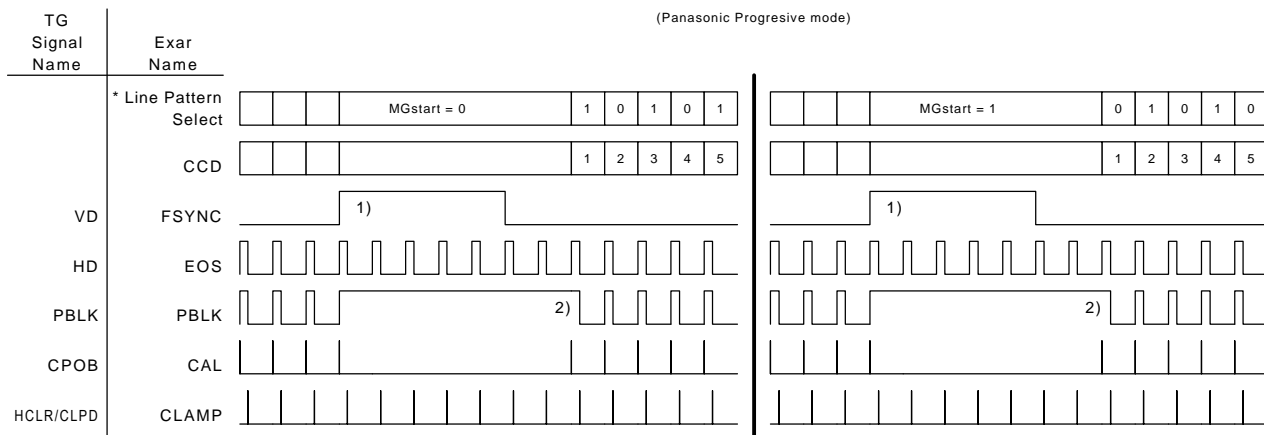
(Panasonic Progresive mode)

| TG Signal Name | Exar Name | | | | | | | | | | | | | | | | | |
|---|---|---|---|---|---|---|---|---|---|---|---|---|---|---|---|---|---|---|
| | * Line Pattern Select | MGstart = 0 | 1 | 0 | 1 | 0 | 1 | MGstart = 1 | 0 | 1 | 0 | 1 | 0 |
| | CCD | | 1 | 2 | 3 | 4 | 5 | | 1 | 2 | 3 | 4 | 5 |
| VD | FSYNC | 1) | | | | | | 1) | | | | | |
| HD | EOS | | | | | | | | | | | | |
| PBLK | PBLK | 2) | | | | | | 2) | | | | | |
| CPOB | CAL | | | | | | | | | | | | |
| HCLR/CLPD | CLAMP | | | | | | | | | | | | |